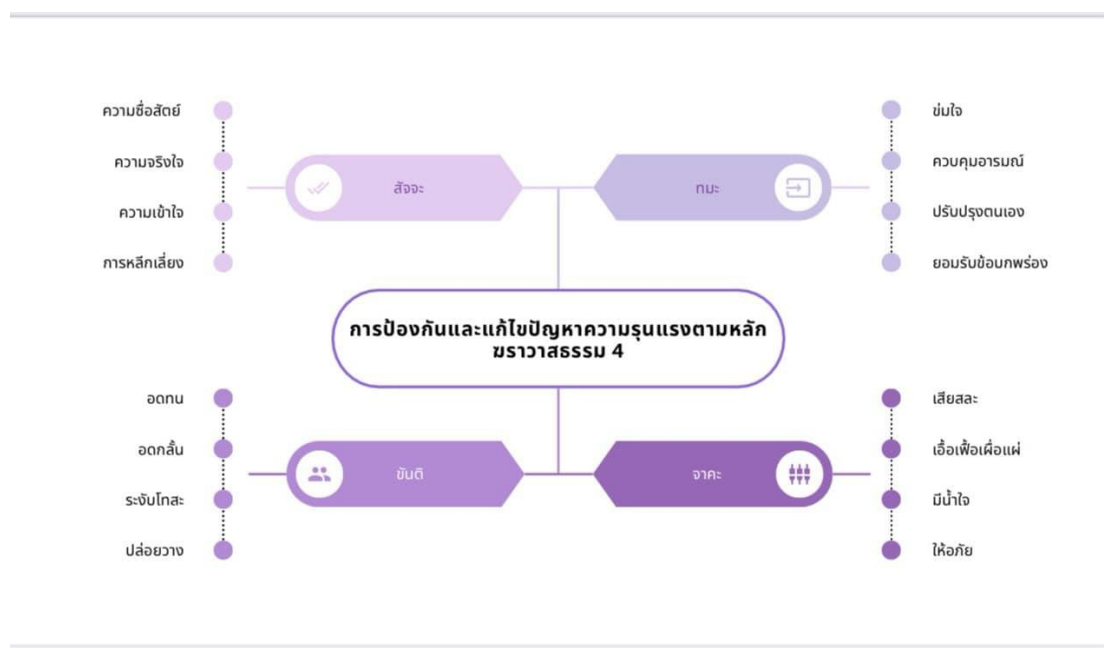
ความซื่อสัตย์
ความจริงใจ
ความเข้าใจ
การหลีกเลี่ยง

สัจจะ

ทมะ

ข่มใจ
ควบคุมอารมณ์
ปรับปรุงตนเอง
ยอมรับข้อบกพร่อง

การป้องกันและแก้ไขปัญหาความรุนแรงตามหลักฆราวาสธรรม 4

อดทน
อดกลั้น
ระงับโทสะ
ปล่อยวาง

ขันติ

จาคะ

เสียสละ
เอื้อเฟื้อเผื่อแผ่
มีน้ำใจ
ให้อภัย